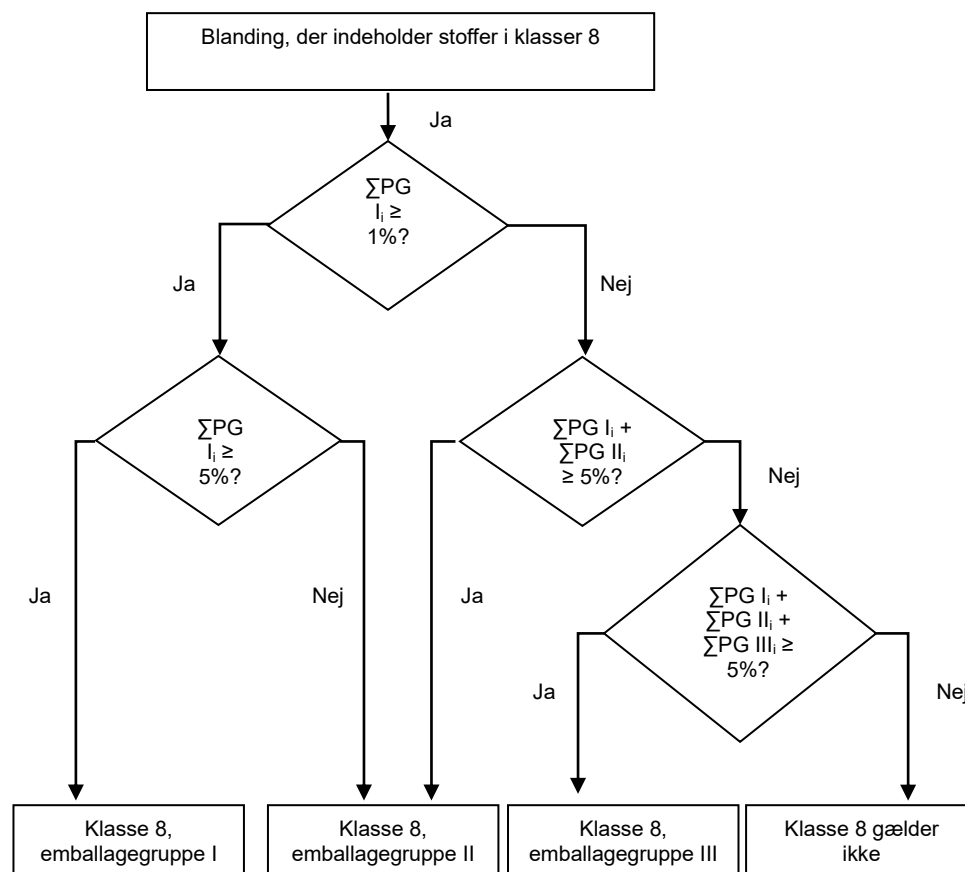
Blanding, der indeholder stoffer i klasser 8

Ja

$\sum PG\ I_i \geq 1\%$?

Ja

Nej

$\sum PG\ I_i \geq 5\%$?

$\sum PG\ I_i + \sum PG\ II_i \geq 5\%$?

Nej

$\sum PG\ I_i + \sum PG\ II_i + \sum PG\ III_i \geq 5\%$?

Ja

Nej

Ja

Ja

Nej

Klasse 8, emballagegruppe I

Klasse 8, emballagegruppe II

Klasse 8, emballagegruppe III

Klasse 8 gælder ikke